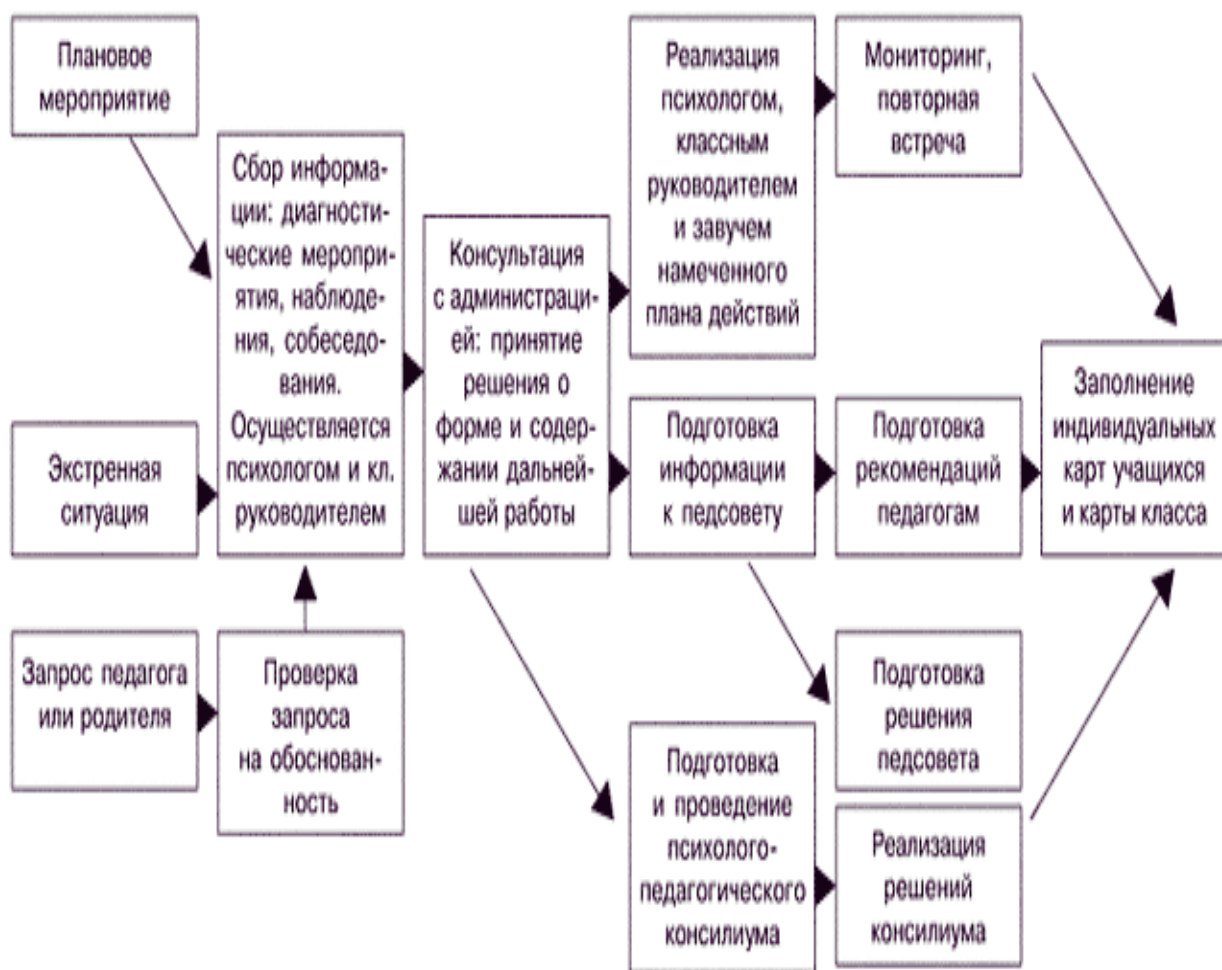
Плановое мероприятие

Экстренная ситуация

Запрос педагога или родителя

Сбор информации: диагностические мероприятия, наблюдения, собеседования. Осуществляется психологом и кл. руководителем

Проверка запроса на обоснованность

Консультация с администрацией: принятие решения о форме и содержании дальнейшей работы

Реализация психологом, классным руководителем и завучем намеченного плана действий

Мониторинг, повторная встреча

Подготовка информации к педсовету

Подготовка рекомендаций педагогам

Заполнение индивидуальных карт учащихся и карты класса

Подготовка решения педсовета

Подготовка и проведение психолого-педагогического консилиума

Реализация решений консилиума